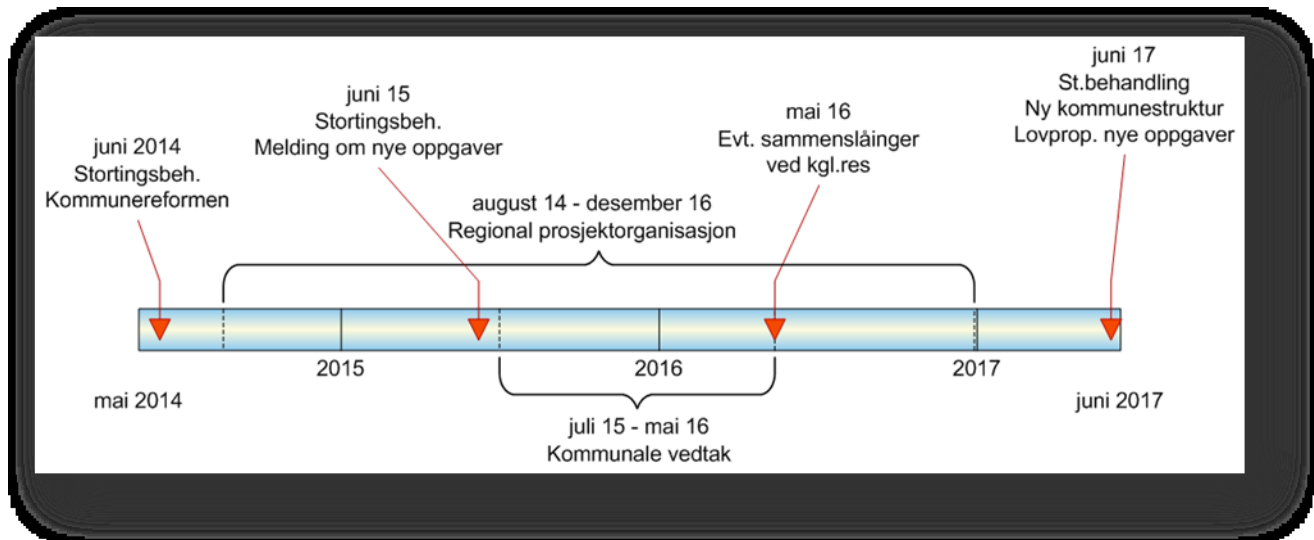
juni 17
St.behandling
Ny kommunestruktur
Lovprop. nye oppgaver

juni 15
Stortingsbeh.
Melding om nye oppgaver

mai 16
Evt. sammenslåinger
ved kgl.res

juni 2014
Stortingsbeh.
Kommunereformen

august 14 - desember 16
Regional prosjektorganisasjon

2015

2016

2017

mai 2014

juni 2017

juli 15 - mai 16
Kommunale vedtak